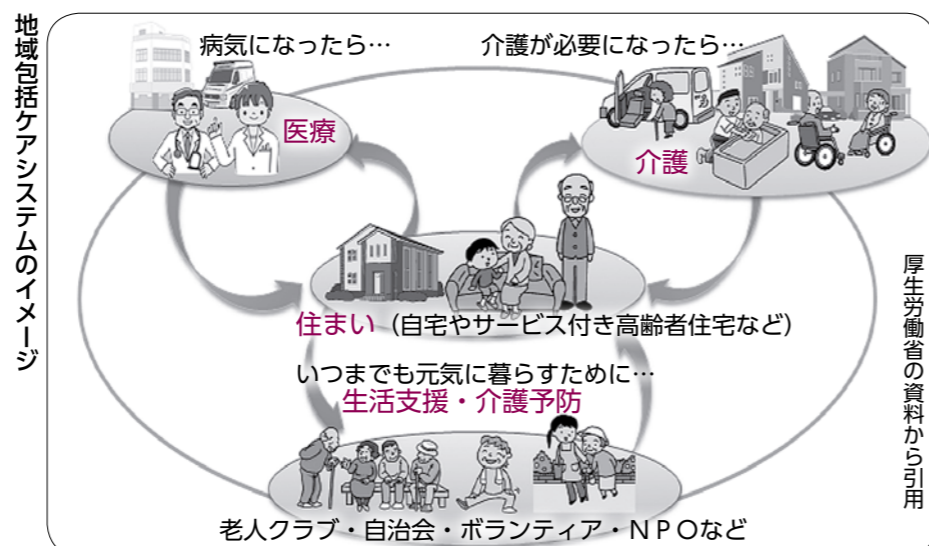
地域包括ケアシステムのイメージ

病気になったら…

介護が必要になったら…

医療

介護

住まい（自宅やサービス付き高齢者住宅など）

いつまでも元気に暮らすために…

生活支援・介護予防

老人クラブ・自治会・ボランティア・ＮＰＯなど

厚生労働省の資料から引用